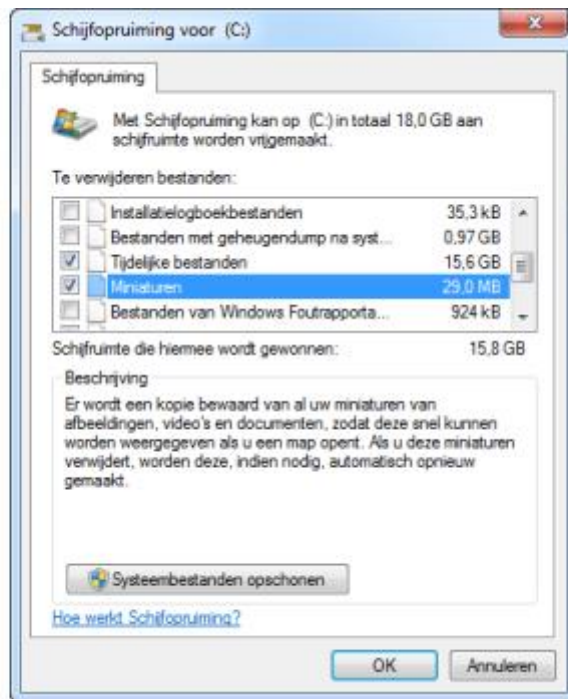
Schijfopruiming voor (C:)

Schijfopruiming

Met Schijfopruiming kan op (C:) in totaal 18,0 GB aan schijfruimte worden vrijgemaakt.

Te verwijderen bestanden:

| | | |
|---|---|---|
| ☐ | Installatielogboekbestanden | 35,3 kB |
| ☐ | Bestanden met geheugendump na syst... | 0,97 GB |
| ☑ | Tijdelijke bestanden | 15,6 GB |
| ☑ | Miniaturen | 29,0 MB |
| ☐ | Bestanden van Windows Foutrapporta... | 924 kB |

Schijfruimte die hiermee wordt gewonnen: 15,8 GB

Beschrijving

Er wordt een kopie bewaard van al uw miniaturen van afbeeldingen, video's en documenten, zodat deze snel kunnen worden weergegeven als u een map opent. Als u deze miniaturen verwijdert, worden deze, indien nodig, automatisch opnieuw gemaakt.

Systeembestanden opschonen

Hoe werkt Schijfopruiming?

OK Annuleren